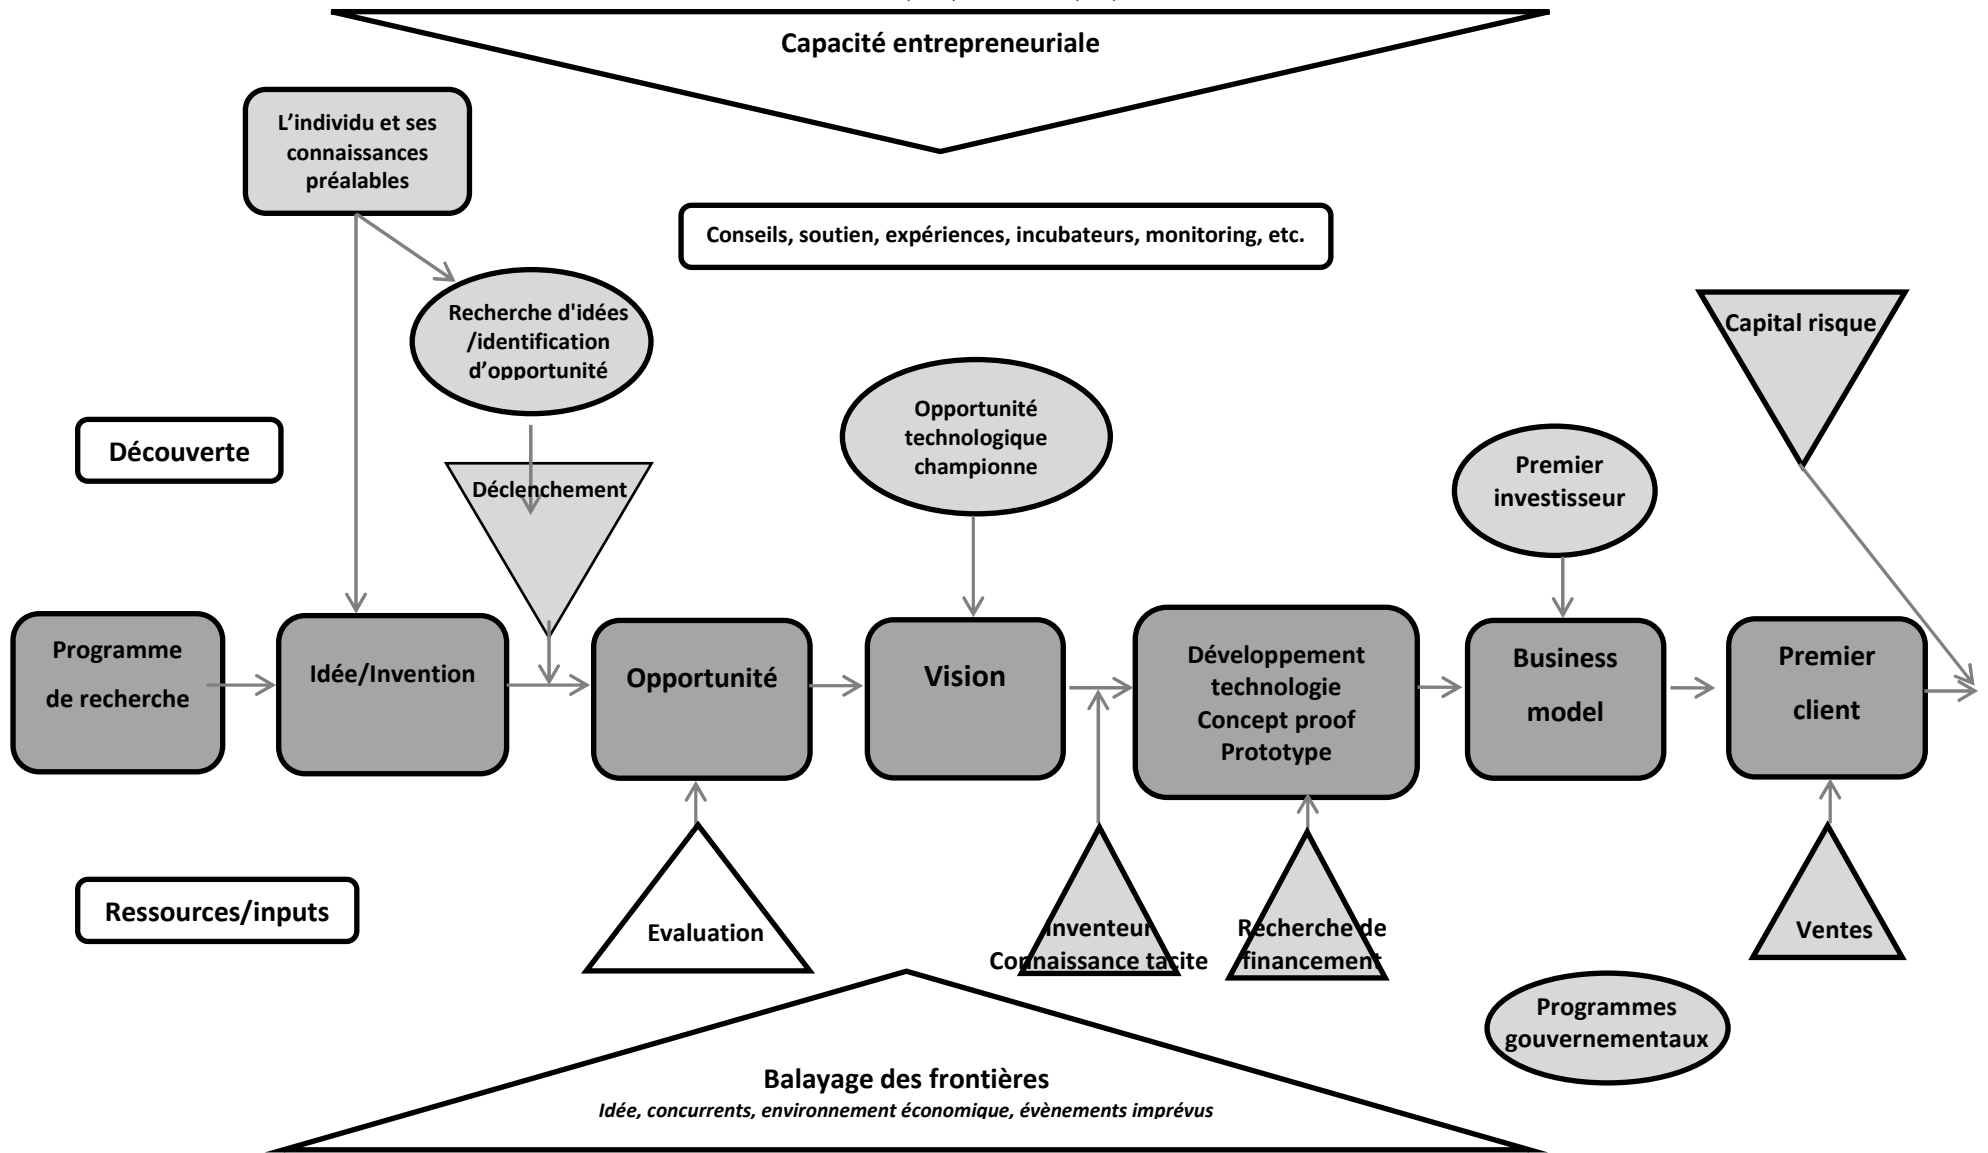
Capacité entrepreneuriale

L'individu et ses connaissances préalables

Conseils, soutien, expériences, incubateurs, monitoring, etc.

Recherche d'idées /identification d'opportunité

Capital risque

Découverte

Déclenchement

Opportunité technologique championne

Premier investisseur

Programme de recherche

Idée/Invention

Opportunité

Vision

Développement technologie Concept proof Prototype

Business model

Premier client

Ressources/inputs

Evaluation

Inventeur Connaissance tacite

Recherche de financement

Ventes

Programmes gouvernementaux

Balayage des frontières
Idée, concurrents, environnement économique, évènements imprévus